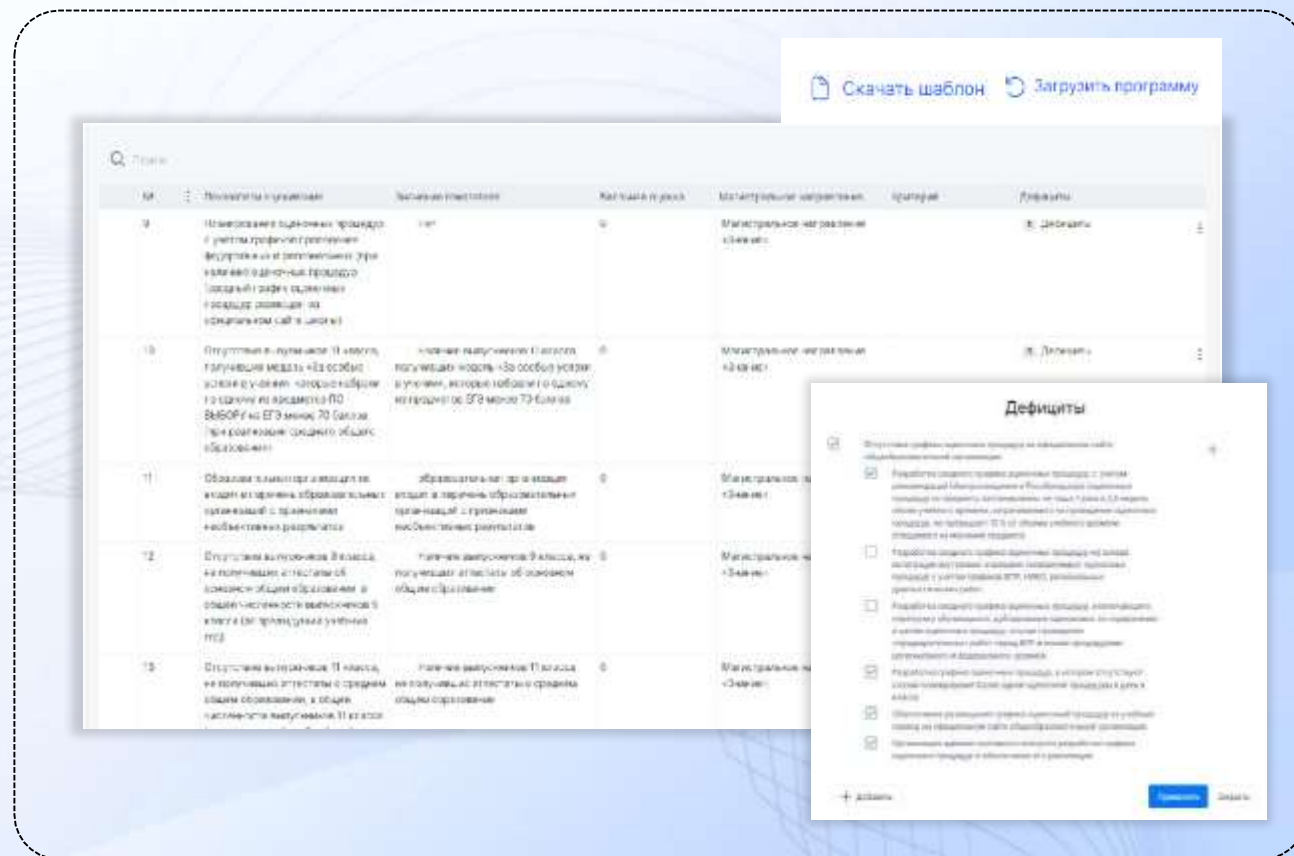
Скачать шаблон
Загрузить программу

Поиск

| № | Показатель | Значение показателя | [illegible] | Магистральное направление | Критерий | Дефициты |
|---|---|---|---|---|---|---|
| 9 | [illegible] | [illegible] | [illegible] | Магистральное направление «Знание» | | Дефициты |
| 10 | Отсутствие выпускников 11 класса, получивших медаль «За особые успехи в учении», которые набрали по одному из предметов ПО ВЫБОРУ на ЕГЭ менее 70 баллов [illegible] | Наличие выпускников 11 класса, получивших медаль «За особые успехи в учении», которые набрали по одному из предметов ЕГЭ менее 70 баллов | 0 | Магистральное направление «Знание» | | Дефициты |
| 11 | Образовательная организация не входит в перечень образовательных организаций с признаками необъективных результатов | Образовательная организация входит в перечень образовательных организаций с признаками необъективных результатов | 0 | Магистральное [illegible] «Знание» | | |
| 12 | Отсутствие выпускников 9 класса, не получивших аттестаты об основном общем образовании, в общей численности выпускников 9 класса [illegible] | Наличие выпускников 9 класса, не получивших аттестаты об основном общем образовании | 0 | Магистральное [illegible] «Знание» | | |
| 13 | Отсутствие выпускников 11 класса, не получивших аттестаты о среднем общем образовании, в общей численности выпускников 11 класса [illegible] | Наличие выпускников 11 класса, не получивших аттестаты о среднем общем образовании | 0 | Магистральное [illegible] «Знание» | | |

Дефициты

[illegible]

+ Добавить
Применить
Закрыть